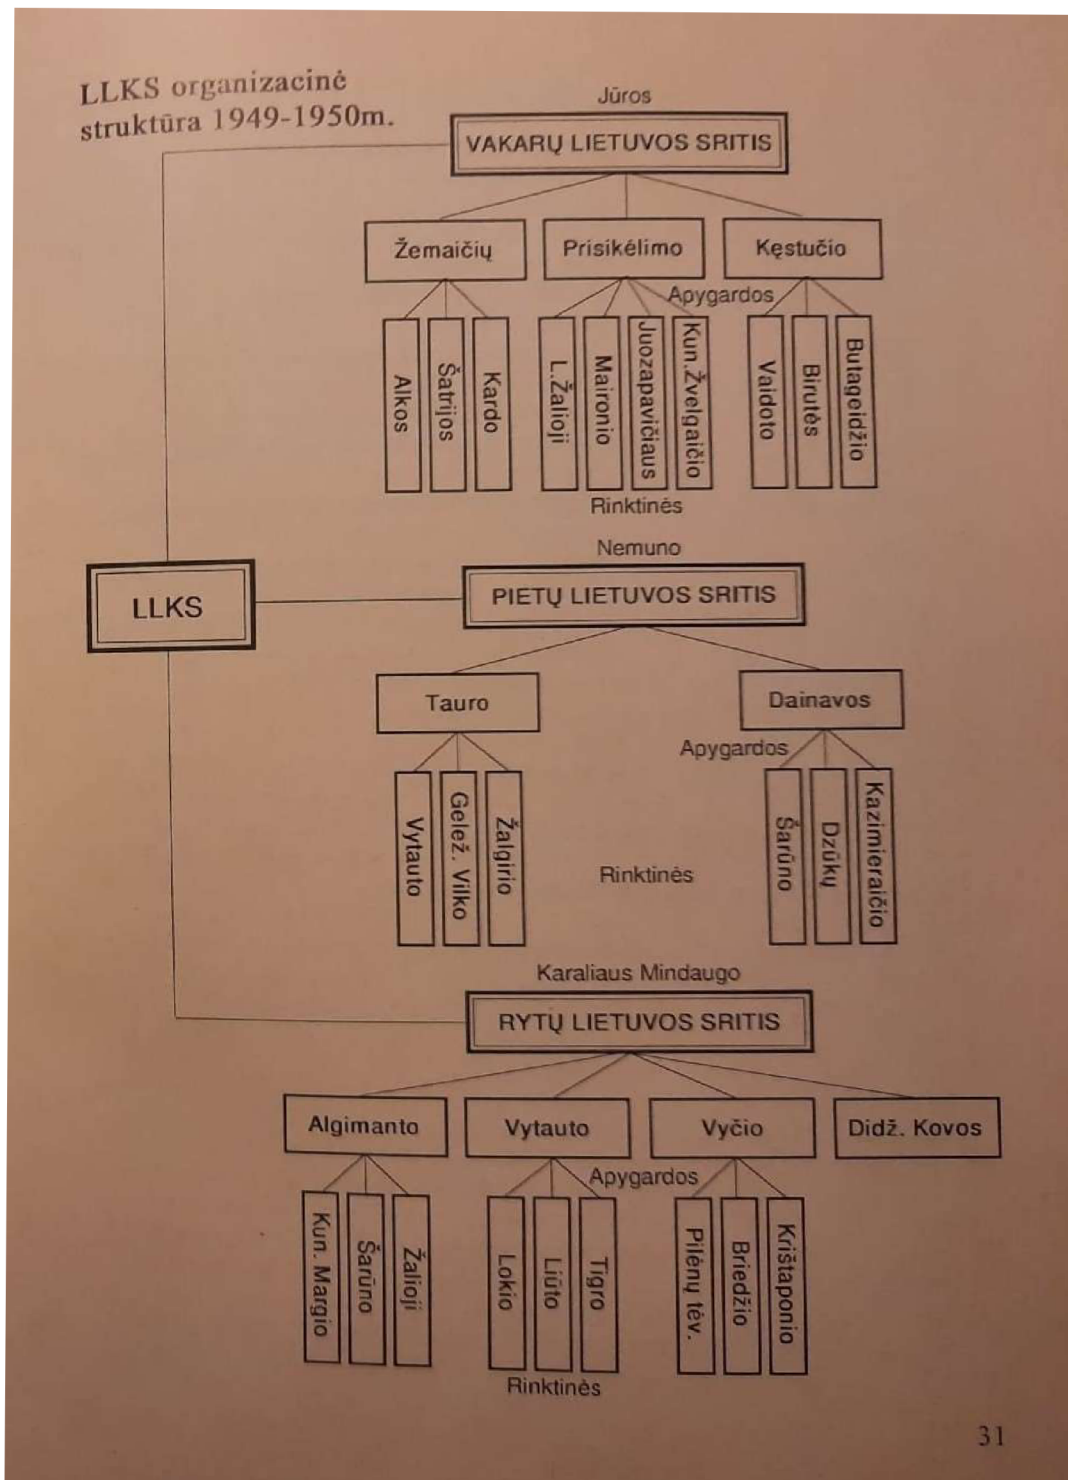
LLKS organizacinė struktūra 1949-1950m.

Jūros
VAKARŲ LIETUVOS SRITIS

Žemaičių
Prisikėlimo
Kęstučio

Apygardos

Alkos
Šatrijos
Kardo
L.Žalioji
Maironio
Juozapavičiaus
Kun.Žvelgaičio
Vaidoto
Birutės
Butageidžio

Rinktinės

LLKS

Nemuno
PIETŲ LIETUVOS SRITIS

Tauro
Dainavos

Apygardos

Vytauto
Gelež. Vilko
Žalgirio
Rinktinės
Šarūno
Dzūkų
Kazimieraičio

Karaliaus Mindaugo
RYTŲ LIETUVOS SRITIS

Algimanto
Vytauto
Vyčio
Didž. Kovos

Apygardos

Kun. Margio
Šarūno
Žalioji
Lokio
Liūto
Tigro
Pilėnų tėv.
Briedžio
Krištaponio

Rinktinės

31